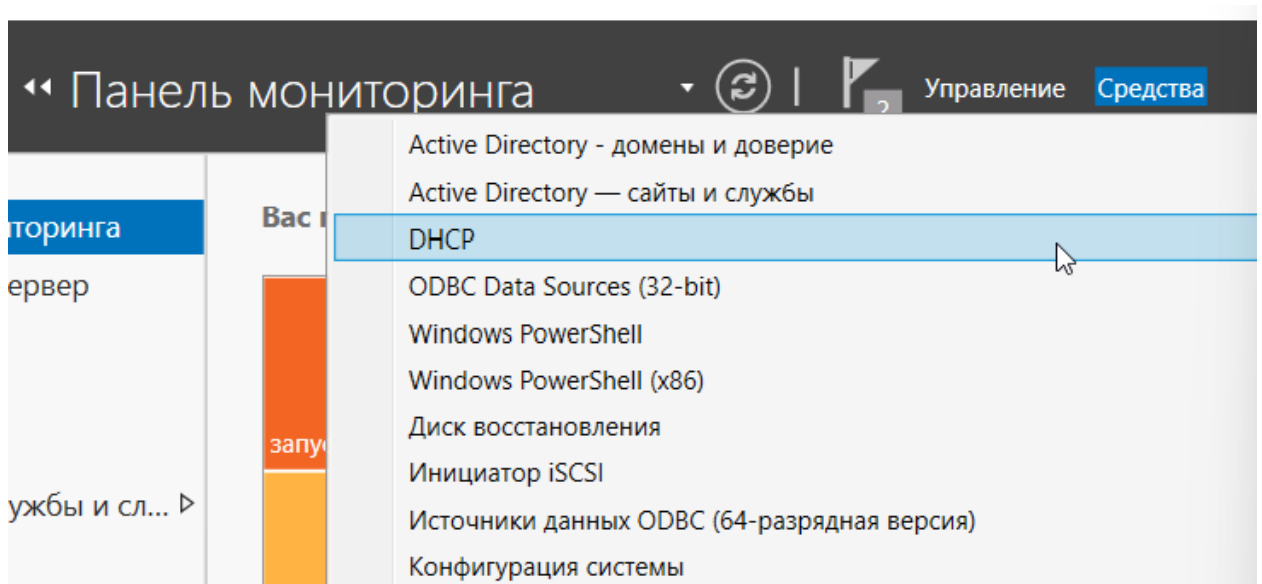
◂◂ Панель мониторинга

2

Управление

Средства

иторинга

ервер

ужбы и сл... ▷

Вас

запу

Active Directory - домены и доверие

Active Directory — сайты и службы

DHCP

ODBC Data Sources (32-bit)

Windows PowerShell

Windows PowerShell (x86)

Диск восстановления

Инициатор iSCSI

Источники данных ODBC (64-разрядная версия)

Конфигурация системы